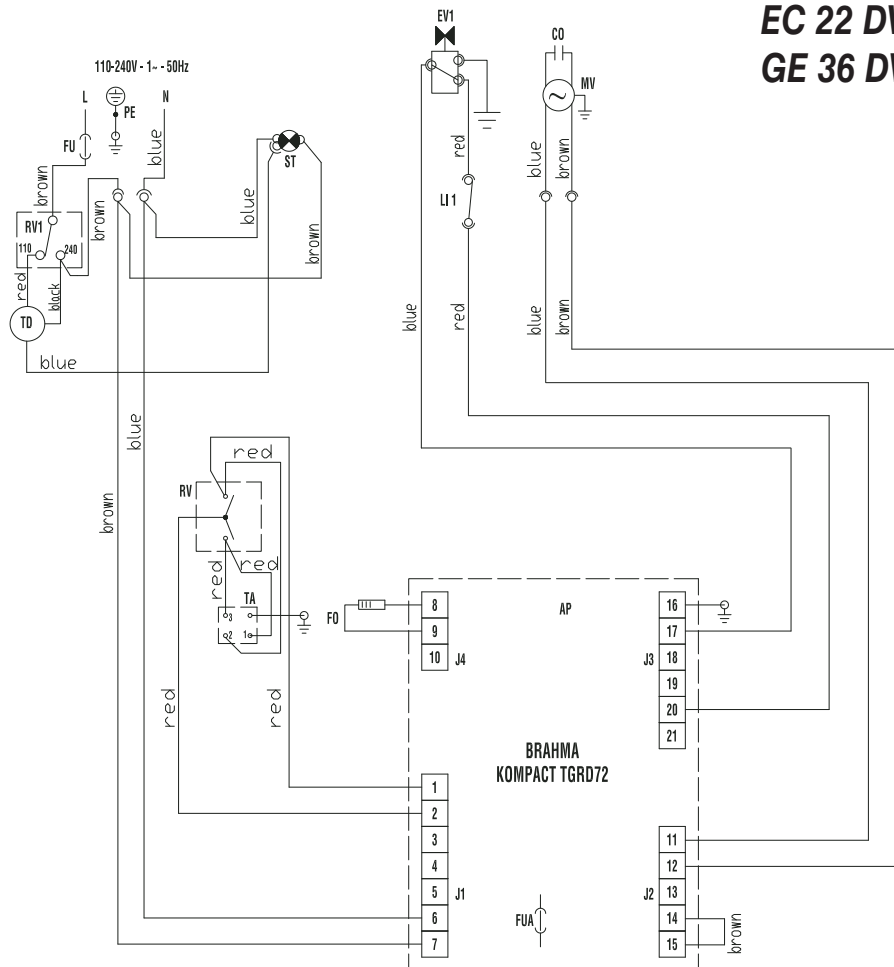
EC 22 DV
GE 36 DV

110-240V - 1~ - 50Hz

L PE N

FU

brown

blue

ST

RV1

110 240

brown

blue

brown

red

black

TD

blue

EV1

CO

MV

red

LI 1

blue

brown

blue

red

blue

brown

blue

brown

red

RV

red

red

TA

3 2 1

FO

8

9

10 J4

AP

16

17

J3 18

19

20

21

red

red

BRAHMA
KOMPACT TGRD72

1

2

3

4

5 J1

6

7

FUA

11

12

J2 13

14

15

brown